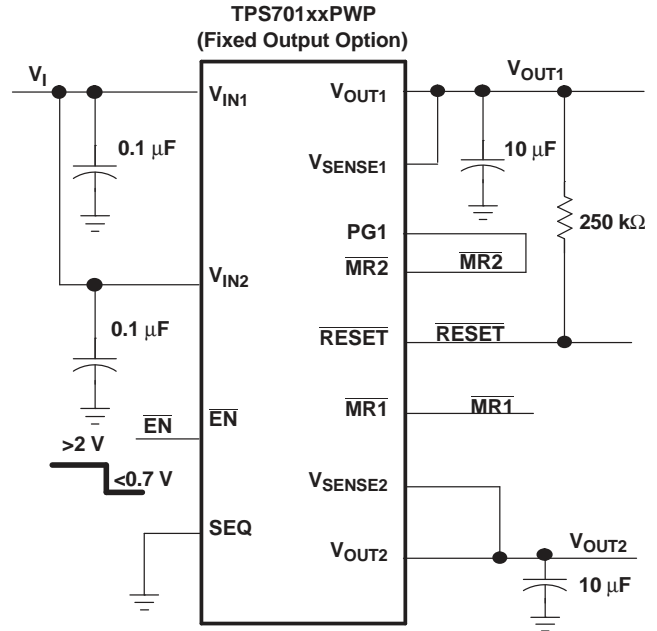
TPS701xxPWP
(Fixed Output Option)

$V_I$

$V_{IN1}$

$V_{OUT1}$

$V_{OUT1}$

0.1 μF

$V_{SENSE1}$

10 μF

PG1

250 kΩ

$\overline{MR2}$

$\overline{MR2}$

$V_{IN2}$

0.1 μF

$\overline{RESET}$

$\overline{RESET}$

$\overline{EN}$

$\overline{EN}$

$\overline{MR1}$

$\overline{MR1}$

>2 V

<0.7 V

$V_{SENSE2}$

SEQ

$V_{OUT2}$

$V_{OUT2}$

10 μF